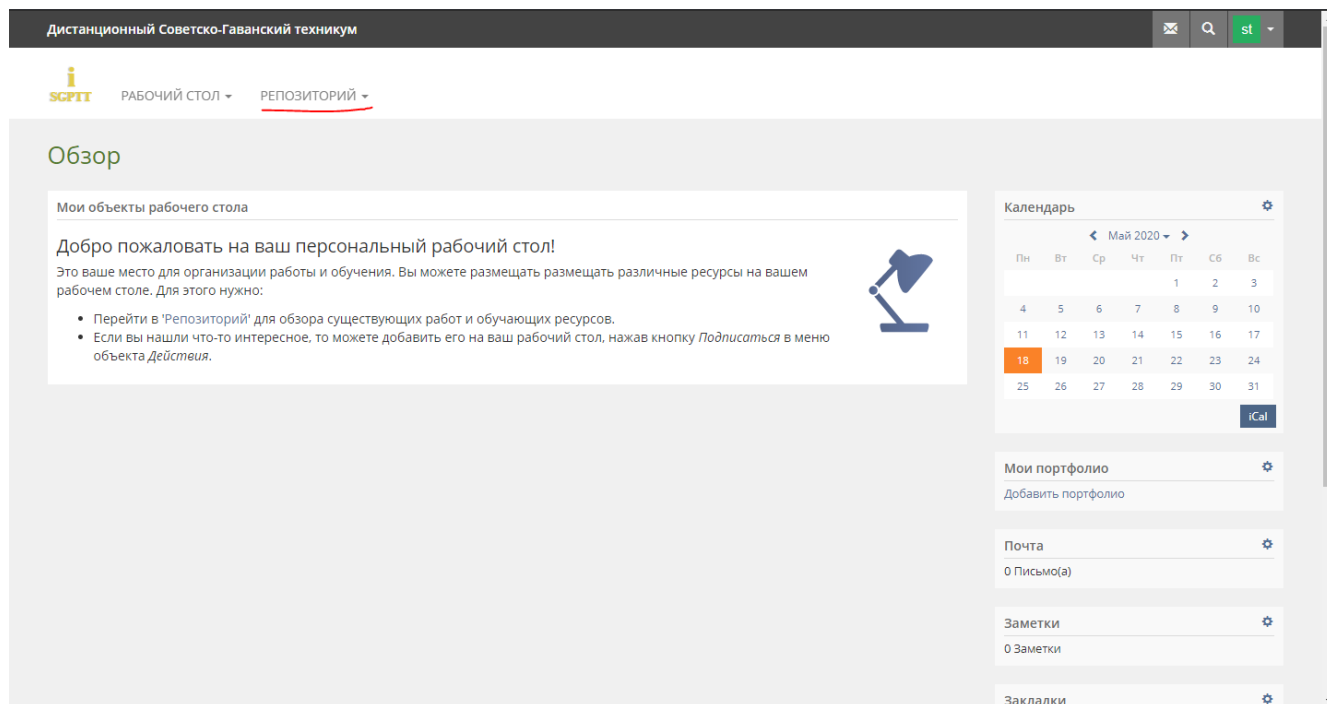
Дистанционный Советско-Гаванский техникум

st

i
SGPIT

РАБОЧИЙ СТОЛ

РЕПОЗИТОРИЙ

Обзор

Мои объекты рабочего стола

Добро пожаловать на ваш персональный рабочий стол!

Это ваше место для организации работы и обучения. Вы можете размещать размещать различные ресурсы на вашем рабочем столе. Для этого нужно:

- Перейти в 'Репозиторий' для обзора существующих работ и обучающих ресурсов.
- Если вы нашли что-то интересное, то можете добавить его на ваш рабочий стол, нажав кнопку *Подписаться* в меню объекта *Действия*.

Календарь

Май 2020

| Пн | Вт | Ср | Чт | Пт | Сб | Вс |
|---|---|---|---|---|---|---|
| | | | | 1 | 2 | 3 |
| 4 | 5 | 6 | 7 | 8 | 9 | 10 |
| 11 | 12 | 13 | 14 | 15 | 16 | 17 |
| 18 | 19 | 20 | 21 | 22 | 23 | 24 |
| 25 | 26 | 27 | 28 | 29 | 30 | 31 |

iCal

Мои портфолио

Добавить портфолио

Почта

0 Письмо(а)

Заметки

0 Заметки

Закладки